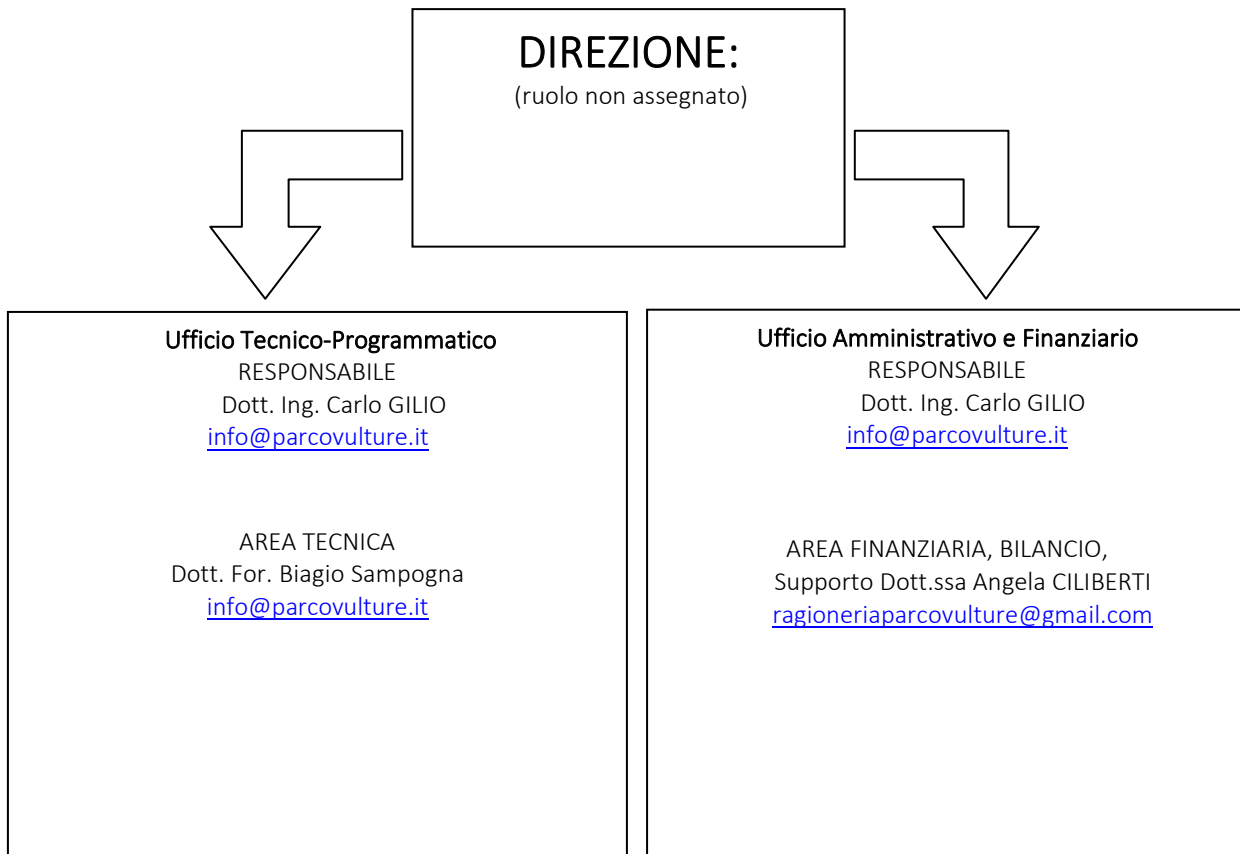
DIREZIONE:
(ruolo non assegnato)

Ufficio Tecnico-Programmatico
RESPONSABILE
Dott. Ing. Carlo GILIO
info@parcovulture.it

AREA TECNICA
Dott. For. Biagio Sampogna
info@parcovulture.it

Ufficio Amministrativo e Finanziario
RESPONSABILE
Dott. Ing. Carlo GILIO
info@parcovulture.it

AREA FINANZIARIA, BILANCIO,
Supporto Dott.ssa Angela CILIBERTI
ragioneriaparcovulture@gmail.com